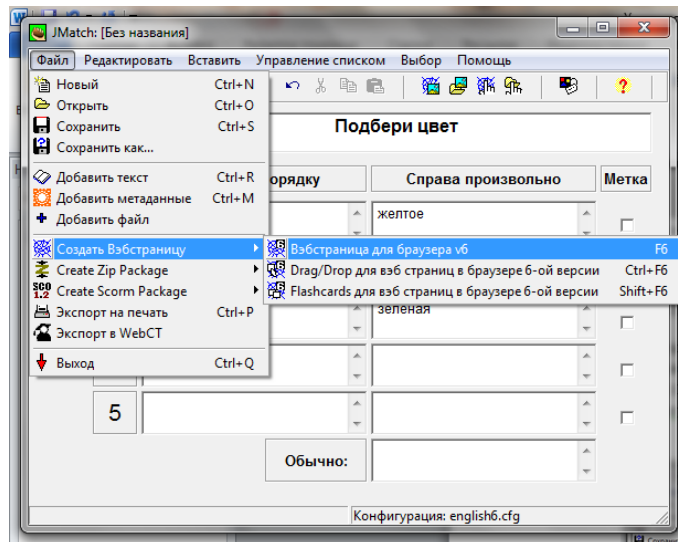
JMatch: [Без названия]

Файл Редактировать Вставить Управление списком Выбор Помощь

Новый Ctrl+N
Открыть Ctrl+O
Сохранить Ctrl+S
Сохранить как...
Добавить текст Ctrl+R
Добавить метаданные Ctrl+M
Добавить файл
Создать Вэбстраницу
Create Zip Package
Create Scorm Package
Экспорт на печать Ctrl+P
Экспорт в WebCT
Выход Ctrl+Q

Вэбстраница для браузера v6 F6
Drag/Drop для вэб страниц в браузере 6-ой версии Ctrl+F6
Flashcards для вэб страниц в браузере 6-ой версии Shift+F6

Подбери цвет

порядку
Справа произвольно
Метка

желтое
зеленая

5

Обычно:

Конфигурация: english6.cfg